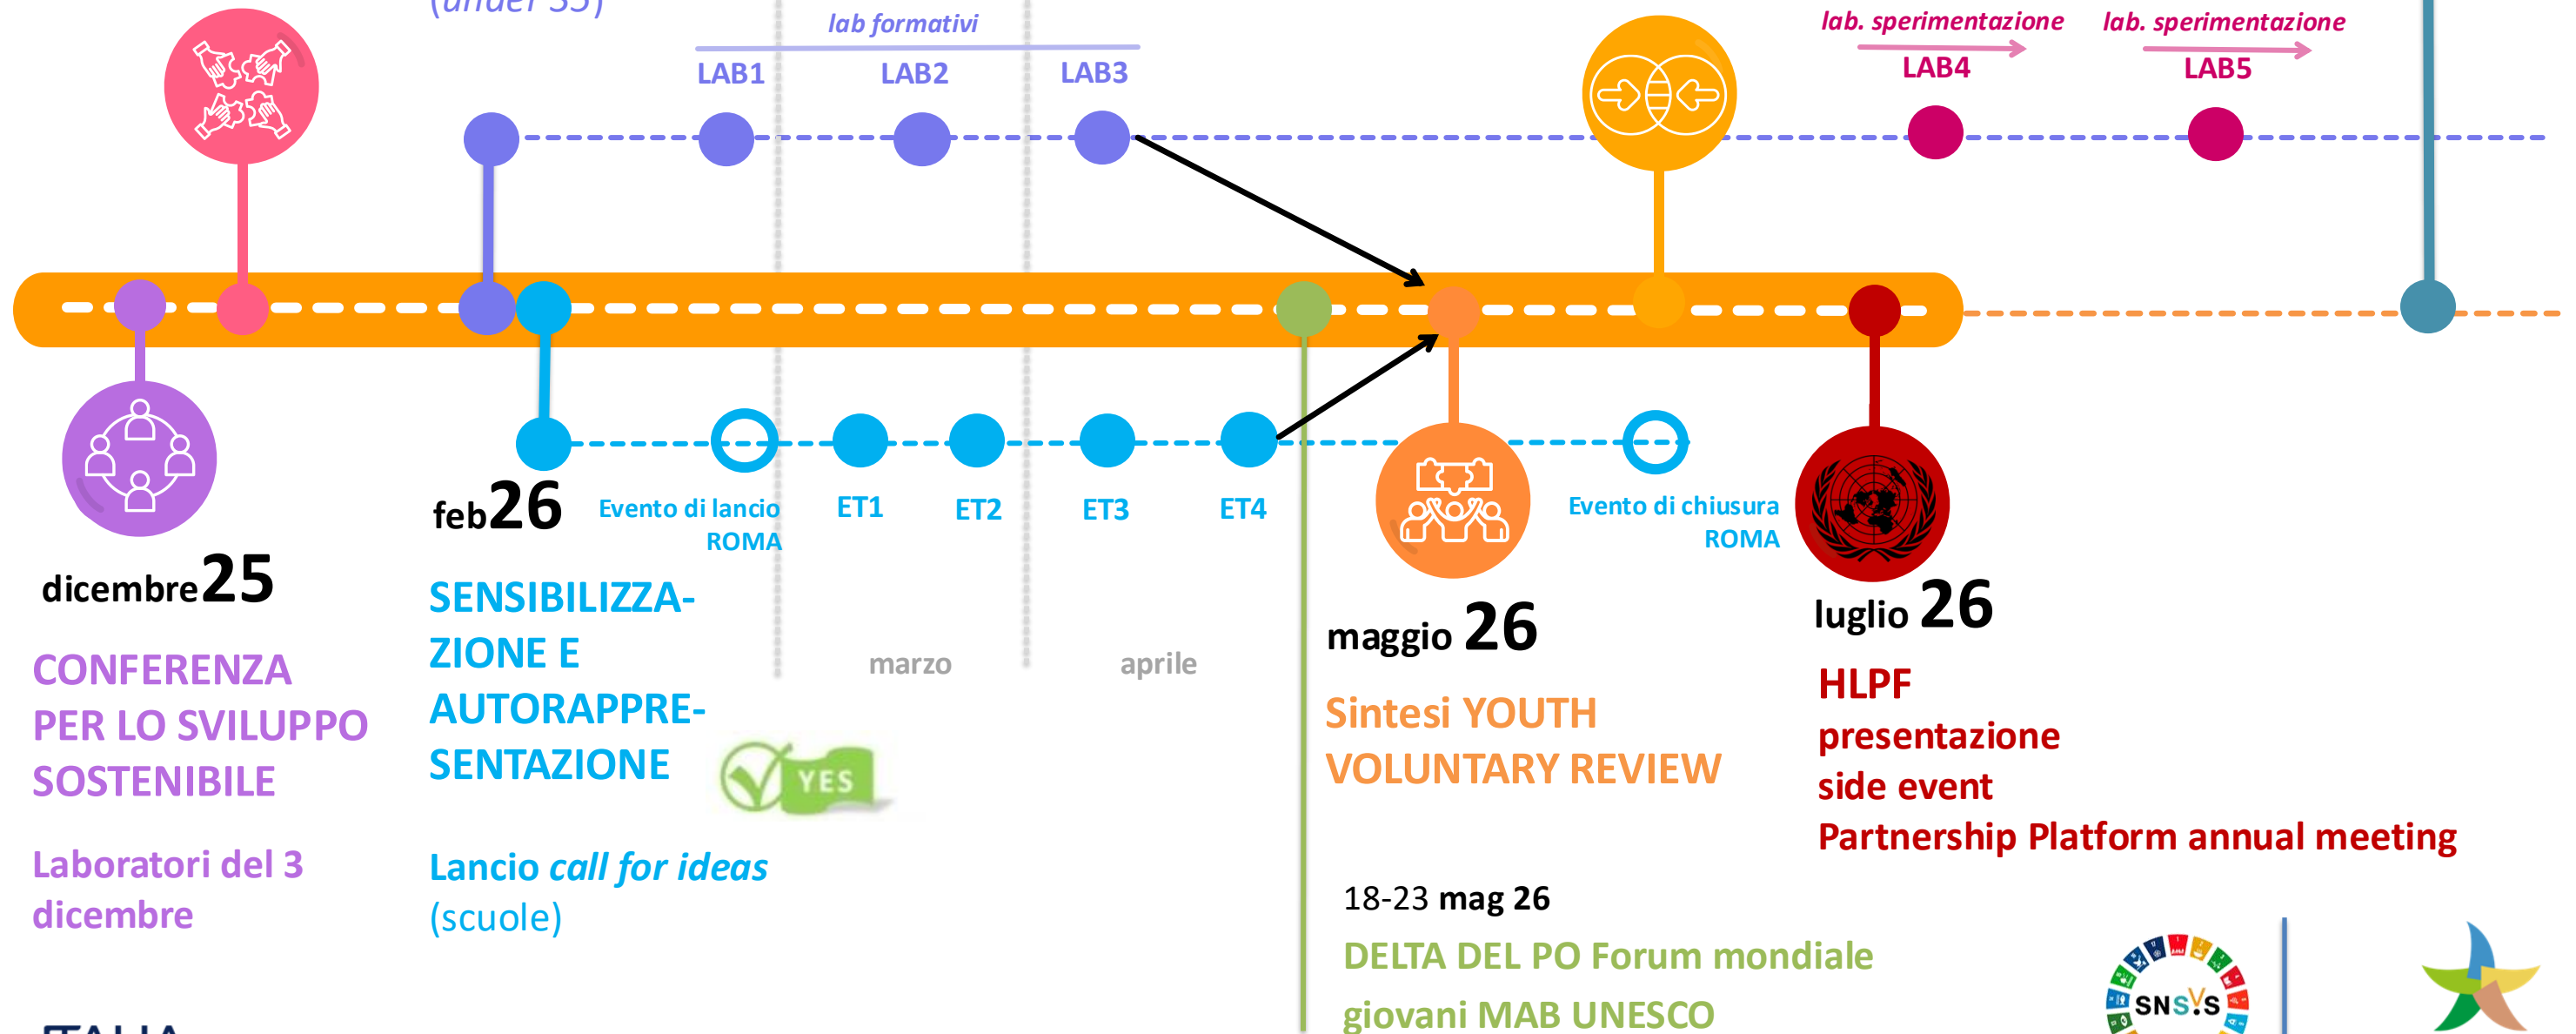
(under 35)

lab formativi

LAB1 LAB2 LAB3

lab. sperimentazione
LAB4

lab. sperimentazione
LAB5

dicembre 25

CONFERENZA PER LO SVILUPPO SOSTENIBILE

Laboratori del 3 dicembre

feb 26

Evento di lancio ROMA

ET1 ET2 ET3 ET4

SENSIBILIZZAZIONE E AUTORAPPRESENTAZIONE

YES

Lancio *call for ideas* (scuole)

marzo

aprile

maggio 26

Sintesi YOUTH VOLUNTARY REVIEW

Evento di chiusura ROMA

luglio 26

HLPF
presentazione
side event
Partnership Platform annual meeting

18-23 mag 26

DELTA DEL PO Forum mondiale giovani MAB UNESCO

SNSvS

ITALIA